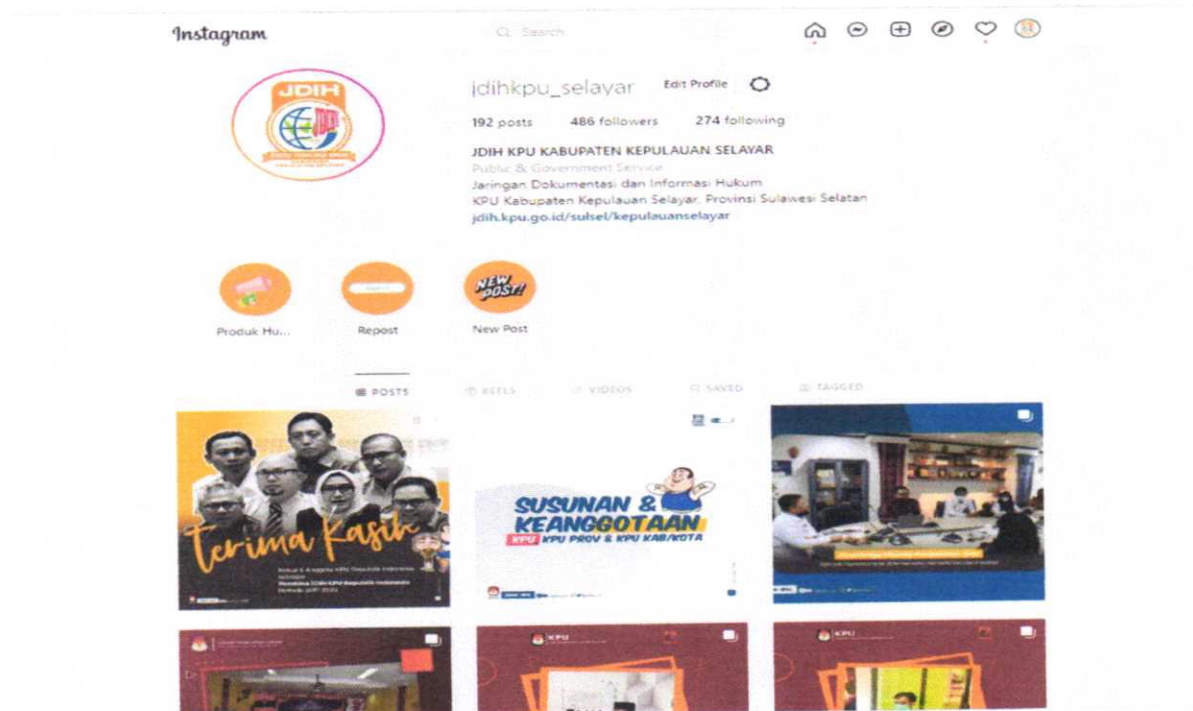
Instagram

Search

JDIH

jdihkpu_selayar Edit Profile

192 posts 486 followers 274 following

JDIH KPU KABUPATEN KEPULAUAN SELAYAR
Public & Government Service
Jaringan Dokumentasi dan Informasi Hukum
KPU Kabupaten Kepulauan Selayar, Provinsi Sulawesi Selatan
jdih.kpu.go.id/sulsel/kepulauanselayar

NEW POST!

Produk Hu... Repost New Post

POSTS REELS VIDEOS SAVED TAGGED

Terima Kasih

SUSUNAN & KEANGGOTAAN
KPU KPU PROV & KPU KAB/KOTA

KPU

KPU

KPU